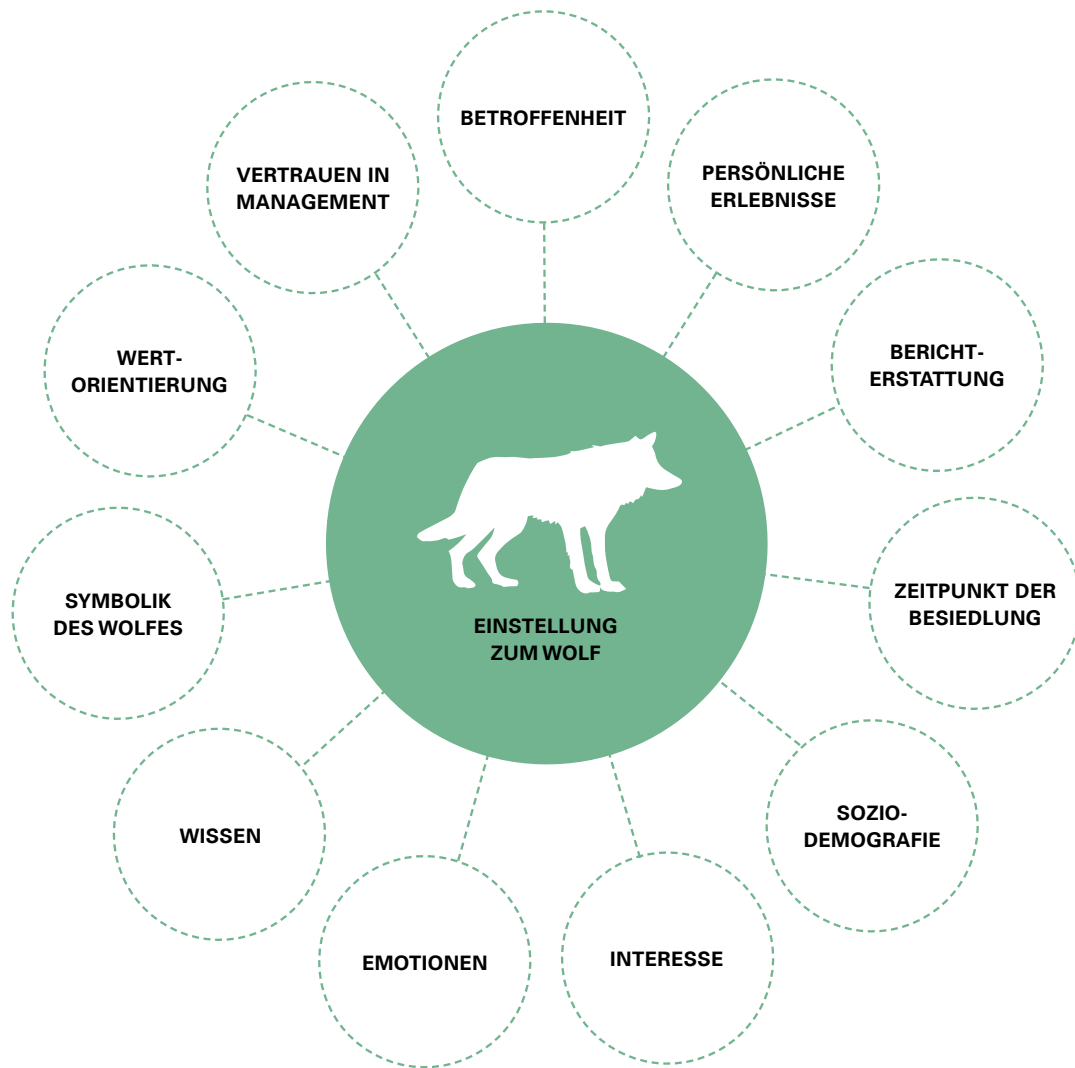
EINSTELLUNG ZUM WOLF

BETROFFENHEIT

PERSÖNLICHE ERLEBNISSE

BERICHT-ERSTATTUNG

ZEITPUNKT DER BESIEDLUNG

SOZIO-DEMOGRAFIE

INTERESSE

EMOTIONEN

WISSEN

SYMBOLIK DES WOLFES

WERT-ORIENTIERUNG

VERTRAUEN IN MANAGEMENT